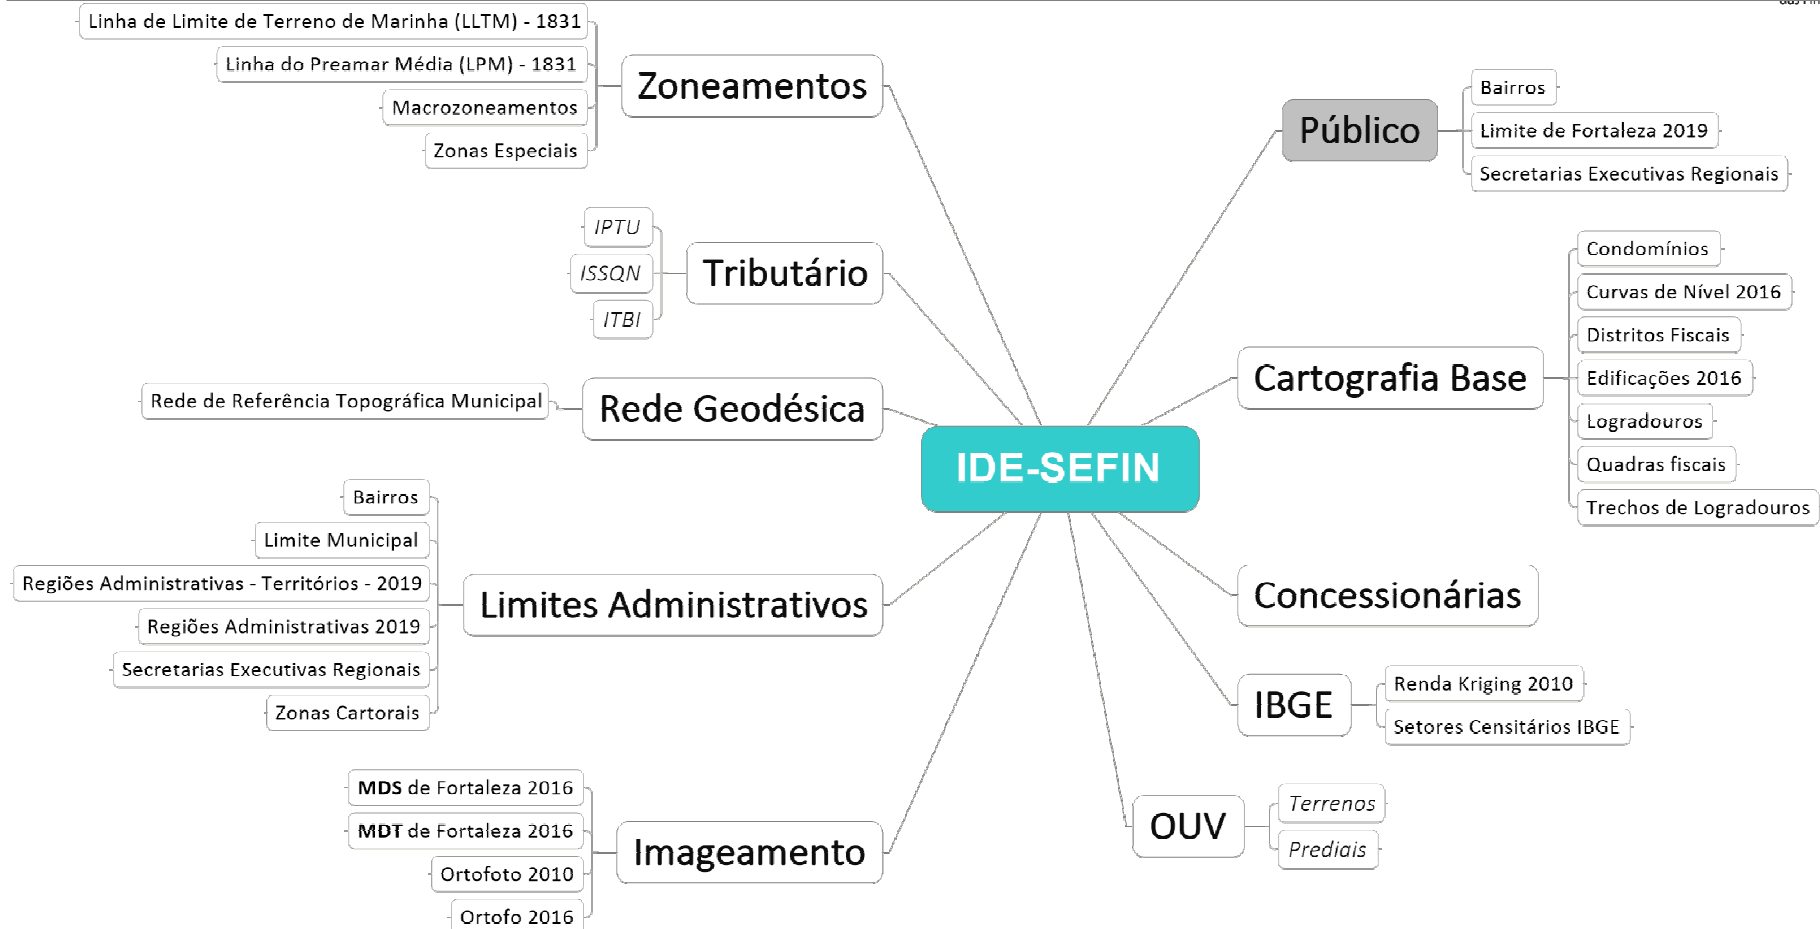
IDE-SEFIN

Zoneamentos
Linha de Limite de Terreno de Marinha (LLTM) - 1831
Linha do Preamar Média (LPM) - 1831
Macrozoneamentos
Zonas Especiais

Tributário
IPTU
ISSQN
ITBI

Rede Geodésica
Rede de Referência Topográfica Municipal

Limites Administrativos
Bairros
Limite Municipal
Regiões Administrativas - Territórios - 2019
Regiões Administrativas 2019
Secretarias Executivas Regionais
Zonas Cartorais

Imageamento
MDS de Fortaleza 2016
MDT de Fortaleza 2016
Ortofoto 2010
Ortofo 2016

Público
Bairros
Limite de Fortaleza 2019
Secretarias Executivas Regionais

Cartografia Base
Condomínios
Curvas de Nível 2016
Distritos Fiscais
Edificações 2016
Logradouros
Quadras fiscais
Trechos de Logradouros

Concessionárias

IBGE
Renda Kriging 2010
Setores Censitários IBGE

OUV
Terrenos
Prediais